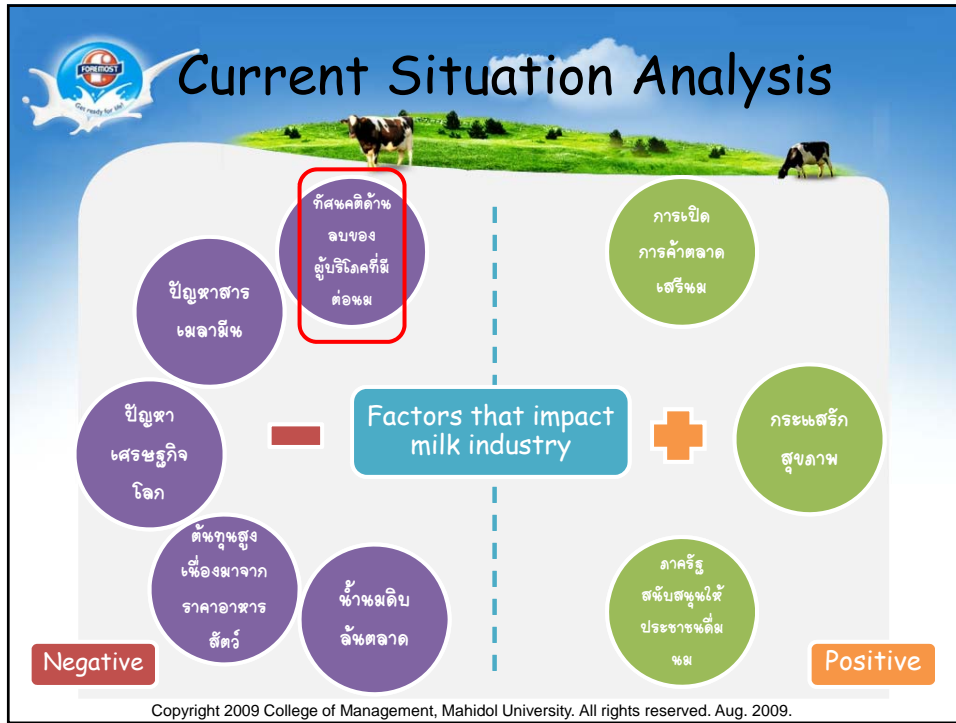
FOREMOST

Get ready for life!

Current Situation Analysis

ทัศนคติด้านลบของผู้บริโภคที่มีต่อนม

ปัญหาสารเมลามีน

ปัญหาเศรษฐกิจโลก

ต้นทุนสูงเนื่องมาจากราคาอาหารสัตว์

น้ำนมดิบล้นตลาด

Factors that impact milk industry

การเปิดการค้าตลาดเสรีนม

กระแสรักสุขภาพ

ภาครัฐสนับสนุนให้ประชาชนดื่มนม

Negative

Positive

Copyright 2009 College of Management, Mahidol University. All rights reserved. Aug. 2009.